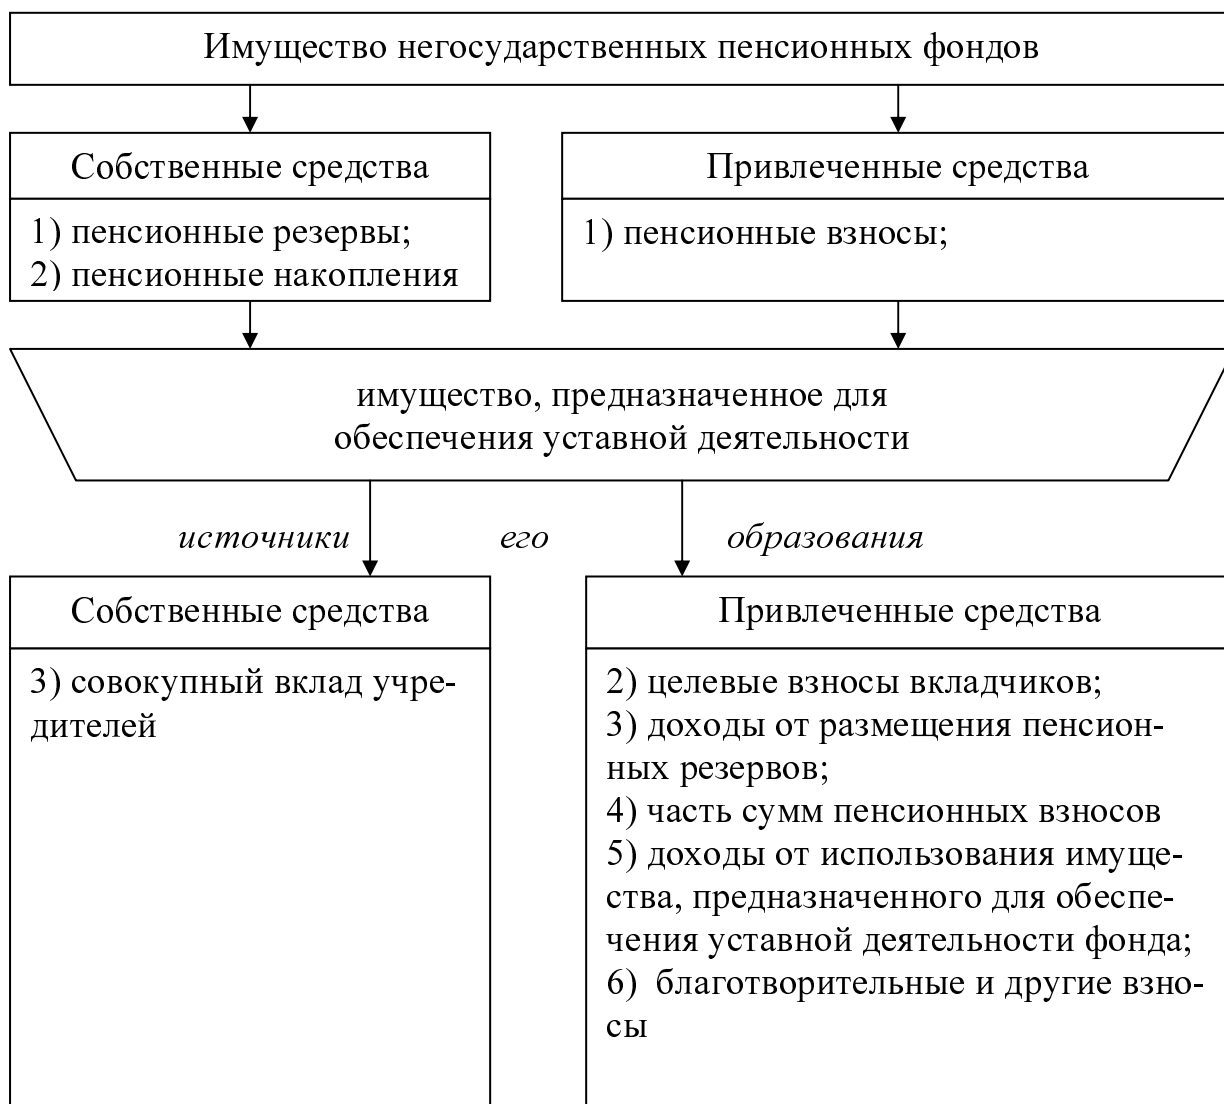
Имущество негосударственных пенсионных фондов

Собственные средства

1) пенсионные резервы;
2) пенсионные накопления

Привлеченные средства

1) пенсионные взносы;

имущество, предназначенное для обеспечения уставной деятельности

источники его образования

Собственные средства

3) совокупный вклад учредителей

Привлеченные средства

2) целевые взносы вкладчиков;
3) доходы от размещения пенсионных резервов;
4) часть сумм пенсионных взносов
5) доходы от использования имущества, предназначенного для обеспечения уставной деятельности фонда;
6) благотворительные и другие взносы